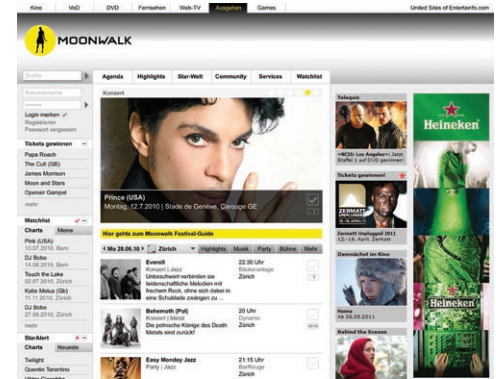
Kino VoD DVD Fernsehen Web-TV Ausgehen Games United Sites of Entertainfo.com

MOONWALK

Suche

Benutzername

Login merken ✓
Registrieren
Passwort vergessen

Tickets gewinnen
Papa Roach
The Cult (GB)
James Morrison
Moon and Stars
Openair Gampel
mehr

Watchlist
Charts Meine
Pink (USA)
10.07.2010, Bern
DJ Bobo
14.08.2010, Bern
Touch the Lake
02.07.2010, Zürich
Katie Melua (GB)
11.11.2010, Zürich
DJ Bobo
27.08.2010, Zürich
mehr

StarAlert
Charts Neueste
Twilight
Quentin Tarantino

Agenda Highlights Star-Welt Community Services Watchlist

Konzert

Prince (USA)
Montag, 12.7.2010 | Stade de Genève, Carouge GE

Hier gehts zum Moonwalk Festival-Guide

Mo 28.06.10 Zürich Highlights Musik Party Bühne Mehr

Everell
Konzert | Jazz
Unbeschwert verbinden sie leidenschaftliche Melodien mit frechem Rock, ohne sich dabei in eine Schublade zwängen zu ...
22.30 Uhr
Bäckeranlage
Zürich

Behemoth (Pol)
Konzert | Metal
Die polnische Könige des Death Metals sind zurück!
20 Uhr
Dynamo
Zürich

Easy Monday Jazz
Party | Jazz
21.15 Uhr
BarRouge
Zürich

Telequiz
»NCIS: Los Angeles«: Jetzt Staffel 1 auf DVD gewinnen!

Tickets gewinnen!
ZERMATT UNPLUGGED
Zermatt Unplugged 2011
12.-16. April, Zermatt

Demnächst im Kino
Hanna
ab 26.05.2011

Behind the Scenes

Heineken
Heineken